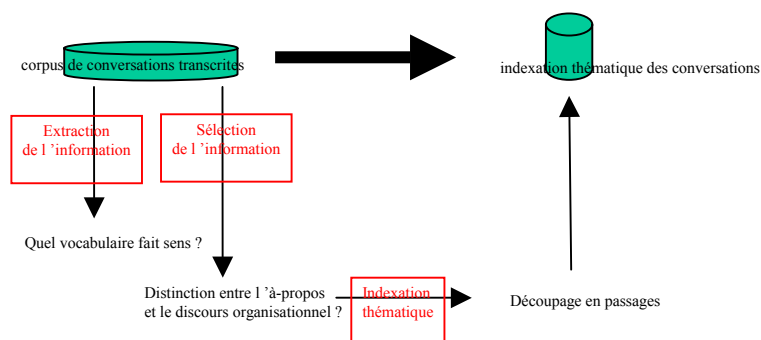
corpus de conversations transcrites

indexation thématique des conversations

Extraction de l 'information

Sélection de l 'information

Quel vocabulaire fait sens ?

Distinction entre l 'à-propos et le discours organisationnel ?

Indexation thématique

Découpage en passages